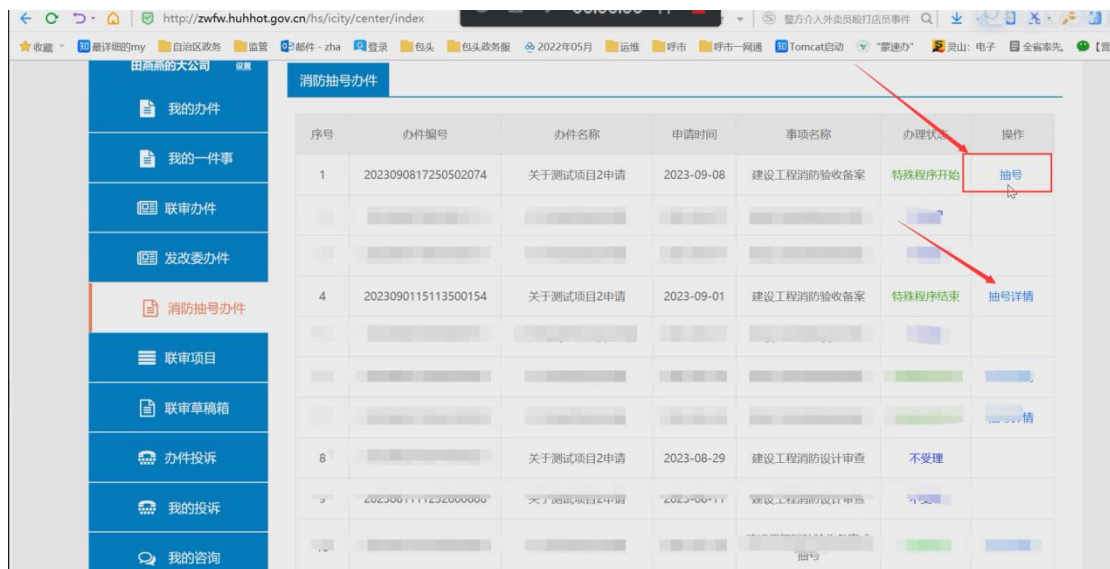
http://zwfw.huhhot.gov.cn/hs/icity/center/index

警方介入外卖员殴打店员事件

收藏 最详细的my 自治区政务 监管 邮件 - zha 登录 包头 包头政务服 2022年05月 运维 呼市 呼市一网通 Tomcat启动 "蒙速办" 灵山: 电子 全省率先

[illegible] 设置

我的办件

我的一件事

联审办件

发改委办件

消防抽号办件

联审项目

联审草稿箱

办件投诉

我的投诉

我的咨询

消防抽号办件

| 序号 | 办件编号 | 办件名称 | 申请时间 | 事项名称 | 办理状态 | 操作 |
|---|---|---|---|---|---|---|
| 1 | 2023090817250502074 | 关于测试项目2申请 | 2023-09-08 | 建设工程消防验收备案 | 特殊程序开始 | 抽号 |
| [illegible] | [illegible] | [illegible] | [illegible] | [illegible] | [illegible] | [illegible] |
| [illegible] | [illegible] | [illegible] | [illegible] | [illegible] | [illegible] | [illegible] |
| 4 | 2023090115113500154 | 关于测试项目2申请 | 2023-09-01 | 建设工程消防验收备案 | 特殊程序结束 | 抽号详情 |
| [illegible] | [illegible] | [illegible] | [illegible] | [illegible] | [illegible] | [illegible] |
| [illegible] | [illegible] | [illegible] | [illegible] | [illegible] | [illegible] | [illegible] |
| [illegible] | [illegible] | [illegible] | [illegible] | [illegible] | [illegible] | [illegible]情 |
| 8 | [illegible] | 关于测试项目2申请 | 2023-08-29 | 建设工程消防设计审查 | 不受理 | |
| 9 | 20230811112320000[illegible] | 关于测试项目2申请 | 2023-08-11 | 建设工程消防设计审查 | 不受理 | |
| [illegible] | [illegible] | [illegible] | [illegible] | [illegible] 抽号 | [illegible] | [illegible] |